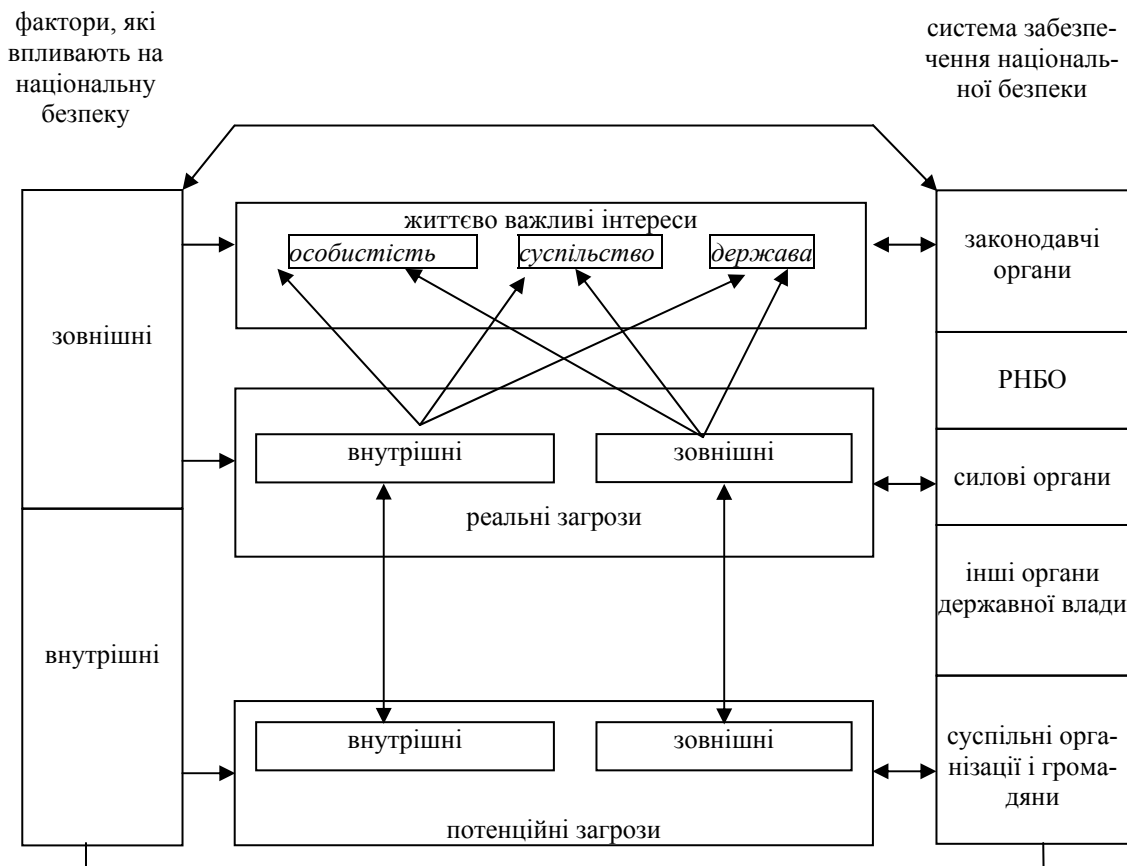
фактори, які впливають на національну безпеку

система забезпечення національної безпеки

зовнішні

внутрішні

життєво важливі інтереси

*особистість*

*суспільство*

*держава*

внутрішні

зовнішні

реальні загрози

внутрішні

зовнішні

потенційні загрози

законодавчі органи

РНБО

силові органи

інші органи державної влади

суспільні організації і громадяни